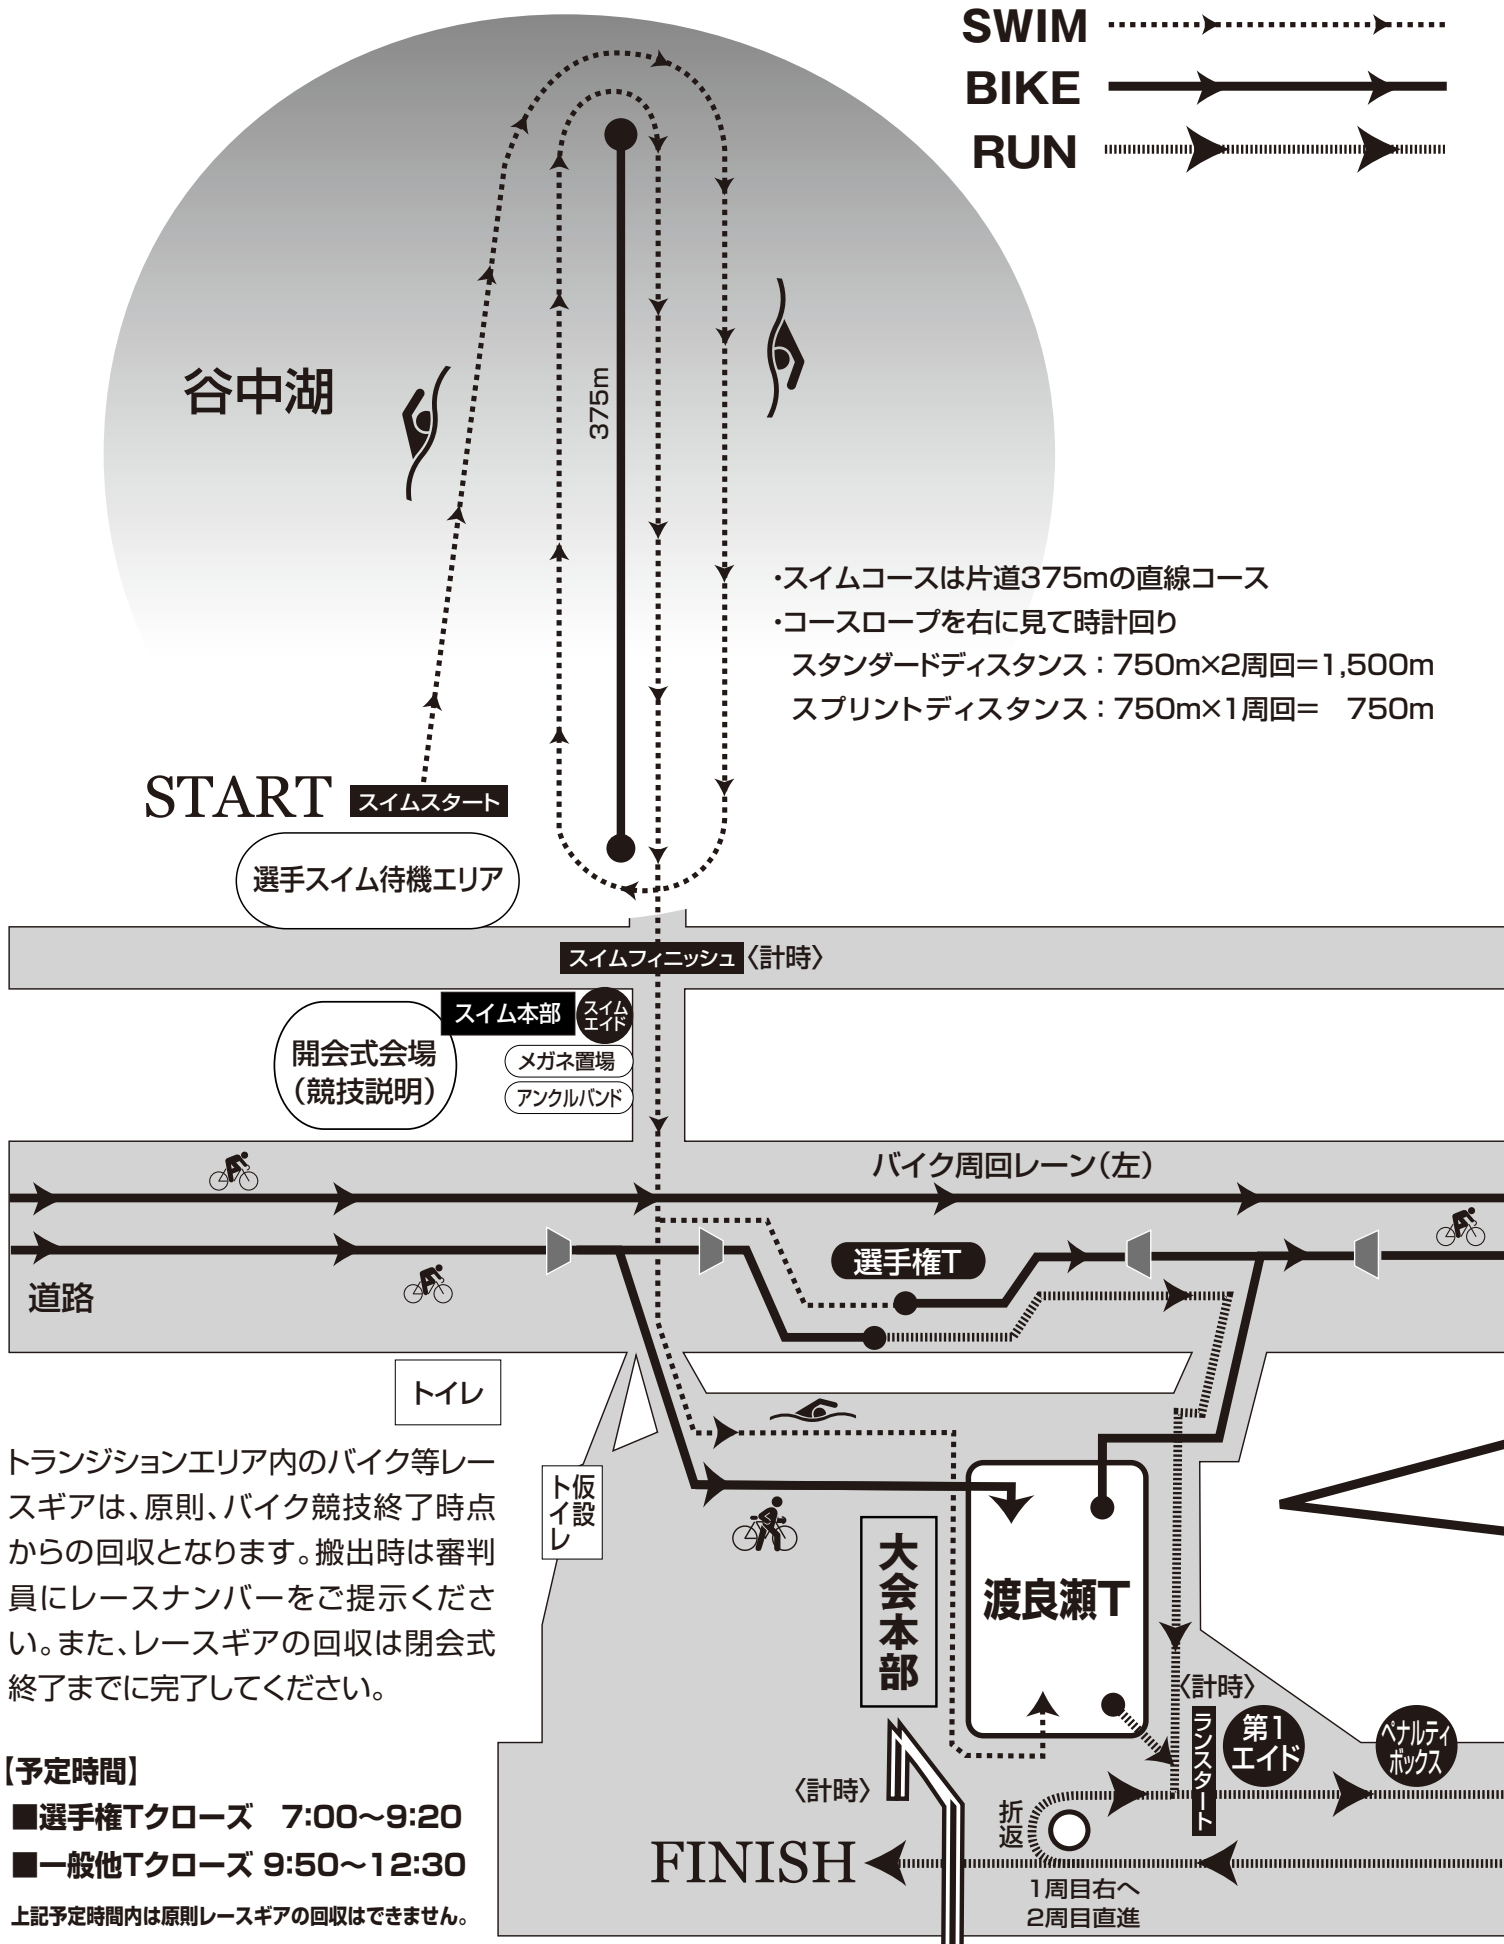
SWIM
BIKE
RUN

谷中湖

375m

・スイムコースは片道375mの直線コース
・コースロープを右に見て時計回り
スタンダードディスタンス：750m×2周回=1,500m
スプリントディスタンス：750m×1周回= 750m

START スイムスタート

選手スイム待機エリア

スイムフィニッシュ〈計時〉

スイム本部 スイムエイド

開会式会場（競技説明）

メガネ置場

アンクルバンド

バイク周回レーン（左）

選手権T

道路

トイレ

仮設トイレ

トランジションエリア内のバイク等レースギアは、原則、バイク競技終了時点からの回収となります。搬出時は審判員にレースナンバーをご提示ください。また、レースギアの回収は閉会式終了までに完了してください。

大会本部

渡良瀬T

〈計時〉

ランスタート

第1エイド

ペナルティボックス

【予定時間】
■選手権Tクローズ 7:00〜9:20
■一般他Tクローズ 9:50〜12:30
上記予定時間内は原則レースギアの回収はできません。

〈計時〉

折返

FINISH

1周目右へ
2周目直進